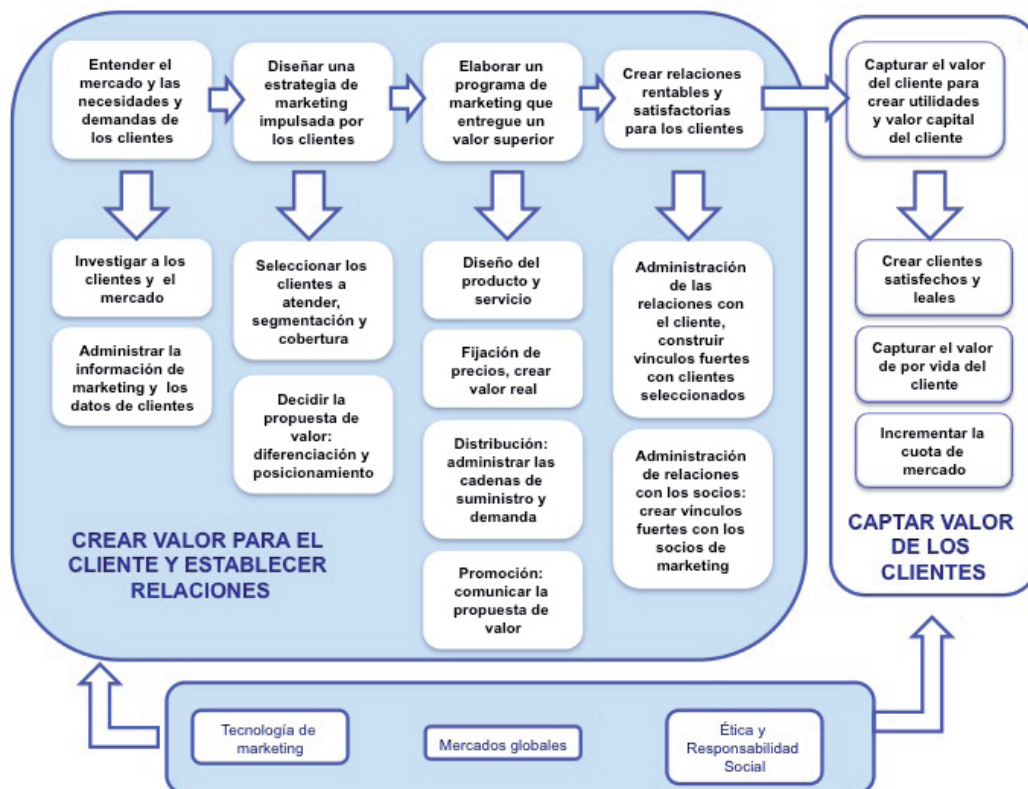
Entender el mercado y las necesidades y demandas de los clientes

Diseñar una estrategia de marketing impulsada por los clientes

Elaborar un programa de marketing que entregue un valor superior

Crear relaciones rentables y satisfactorias para los clientes

Capturar el valor del cliente para crear utilidades y valor capital del cliente

Investigar a los clientes y el mercado

Administrar la información de marketing y los datos de clientes

Seleccionar los clientes a atender, segmentación y cobertura

Decidir la propuesta de valor: diferenciación y posicionamiento

Diseño del producto y servicio

Fijación de precios, crear valor real

Distribución: administrar las cadenas de suministro y demanda

Promoción: comunicar la propuesta de valor

Administración de las relaciones con el cliente, construir vínculos fuertes con clientes seleccionados

Administración de relaciones con los socios: crear vínculos fuertes con los socios de marketing

Crear clientes satisfechos y leales

Capturar el valor de por vida del cliente

Incrementar la cuota de mercado

CREAR VALOR PARA EL CLIENTE Y ESTABLECER RELACIONES

CAPTAR VALOR DE LOS CLIENTES

Tecnología de marketing

Mercados globales

Ética y Responsabilidad Social